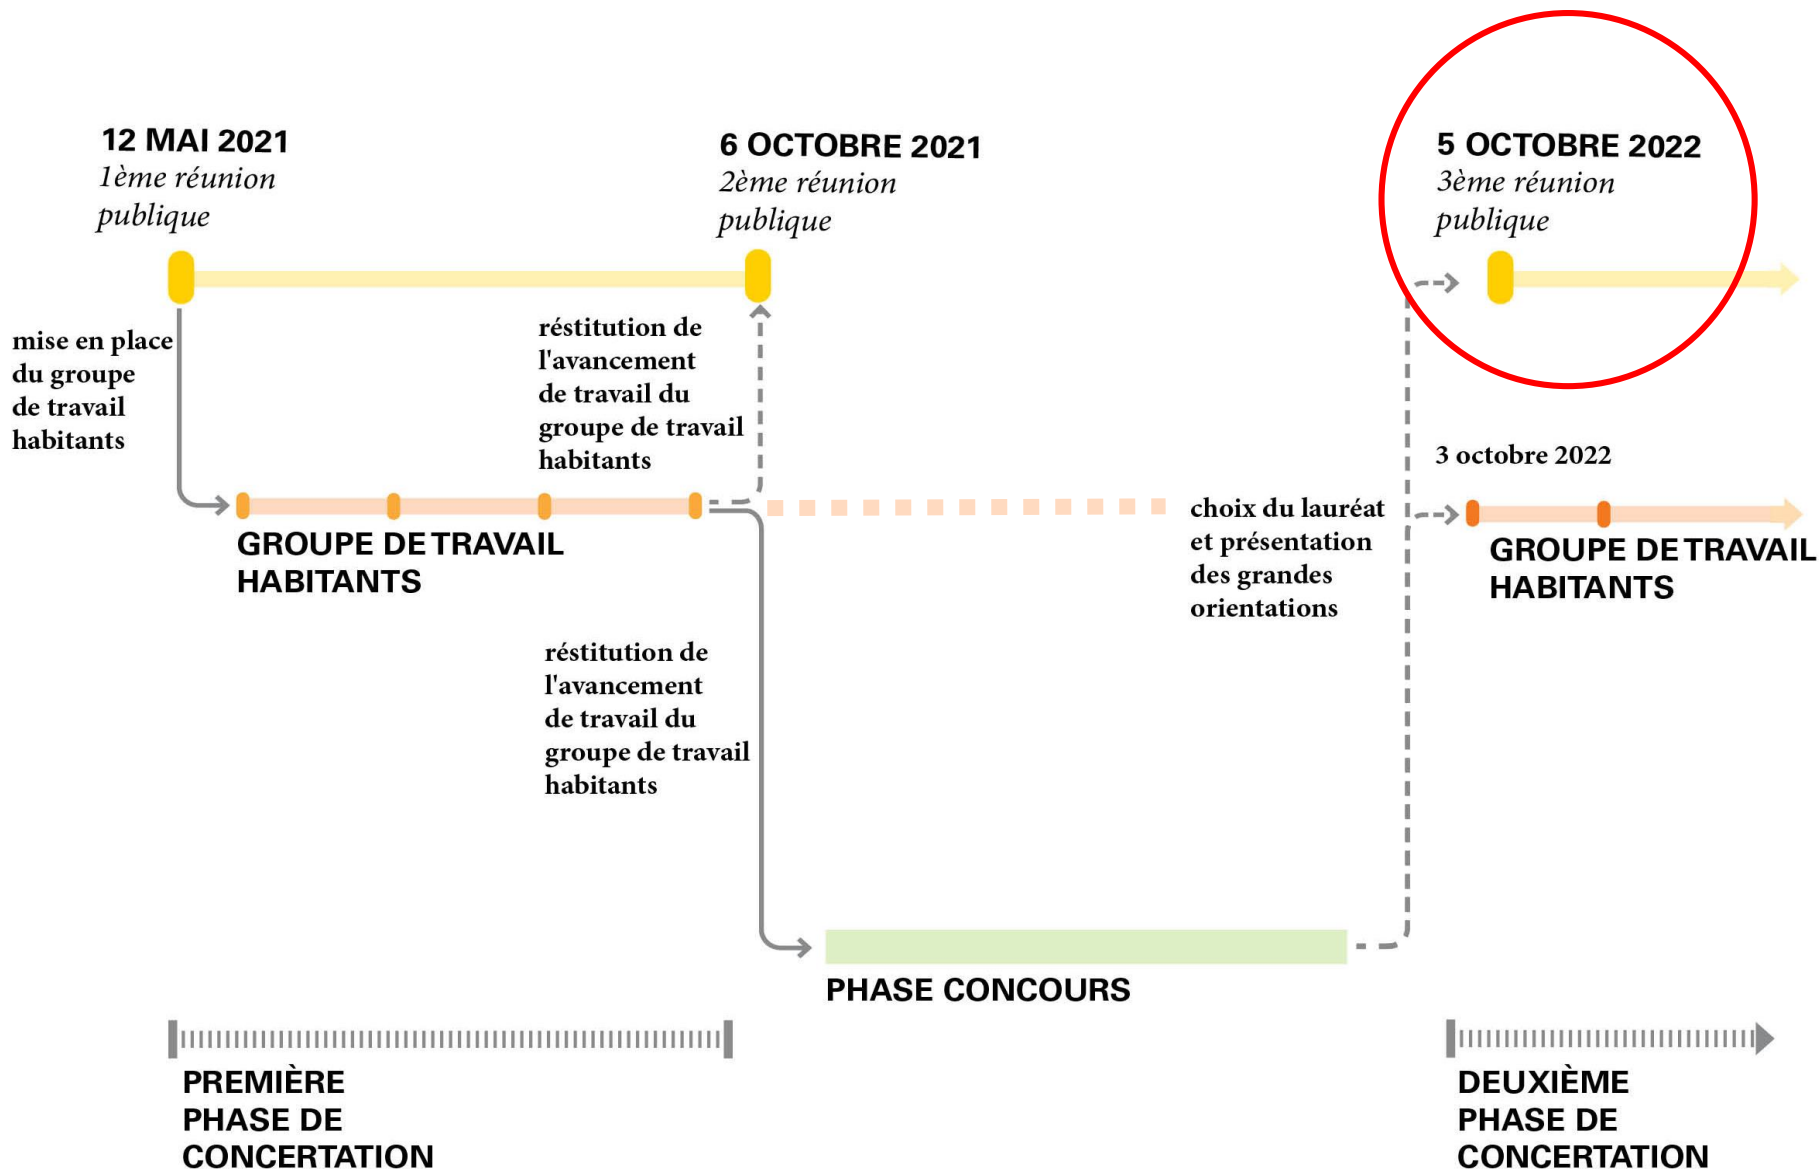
12 MAI 2021
1ème réunion publique

6 OCTOBRE 2021
2ème réunion publique

5 OCTOBRE 2022
3ème réunion publique

mise en place du groupe de travail habitants

réstitution de l'avancement de travail du groupe de travail habitants

3 octobre 2022

GROUPE DE TRAVAIL HABITANTS

choix du lauréat et présentation des grandes orientations

GROUPE DE TRAVAIL HABITANTS

réstitution de l'avancement de travail du groupe de travail habitants

PHASE CONCOURS

PREMIÈRE PHASE DE CONCERTATION

DEUXIÈME PHASE DE CONCERTATION